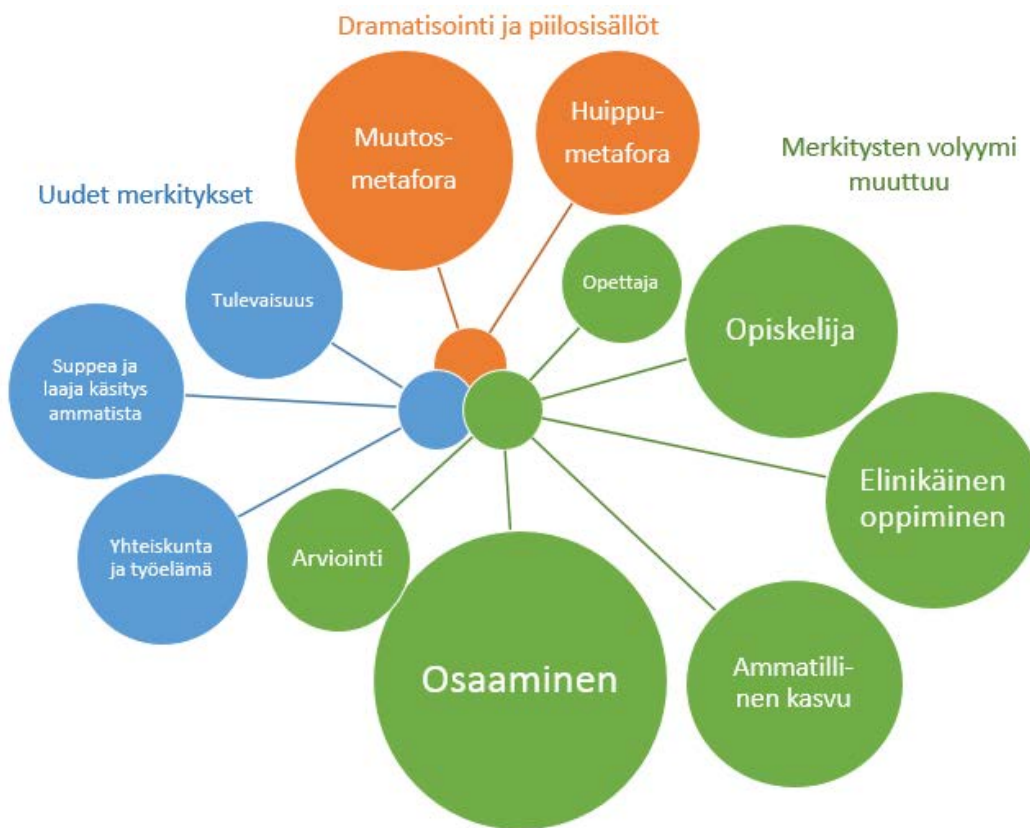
Dramatisointi ja piilosisällöt

Muutosmetafora

Huippumetafora

Merkitysten volyymi muuttuu

Uudet merkitykset

Tulevaisuus

Opettaja

Opiskelija

Suppea ja laaja käsitys ammatista

Elinikäinen oppiminen

Yhteiskunta ja työelämä

Arviointi

Osaaminen

Ammatillinen kasvu